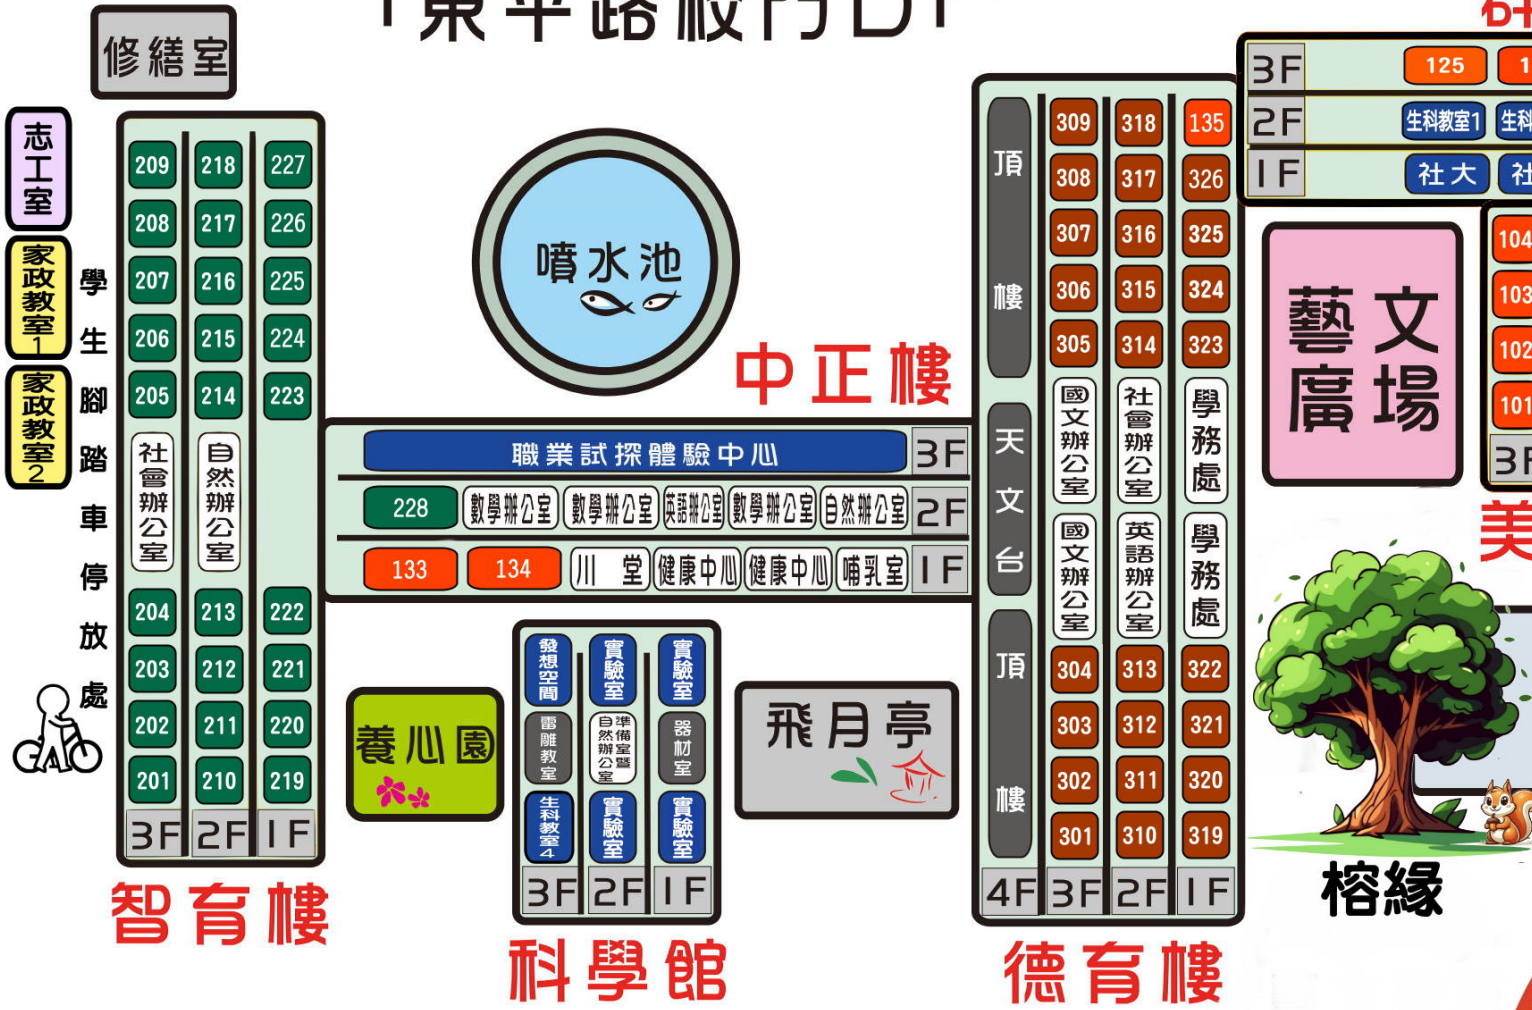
修繕室

志工室

家政教室1

家政教室2

學生腳踏車停放處

| 209 | 218 | 227 |
|---|---|---|
| 208 | 217 | 226 |
| 207 | 216 | 225 |
| 206 | 215 | 224 |
| 205 | 214 | 223 |
| 社會辦公室 | 自然辦公室 | |
| 204 | 213 | 222 |
| 203 | 212 | 221 |
| 202 | 211 | 220 |
| 201 | 210 | 219 |
| 3F | 2F | 1F |

智育樓

噴水池

中正樓

| 職業試探體驗中心 | | | | | 3F |
|---|---|---|---|---|---|
| 228 | 數學辦公室 | 數學辦公室 | 英語辦公室 | 數學辦公室 | 自然辦公室 | 2F |
| 133 | 134 | 川堂 | 健康中心 | 健康中心 | 哺乳室 | 1F |

養心園

| 發想空間 | 實驗室 | 實驗室 |
|---|---|---|
| 雷雕教室 | 自然準備辦公室 | 器材室 |
| 生科教室4 | 實驗室 | 實驗室 |
| 3F | 2F | 1F |

科學館

飛月亭

| 頂樓 | 309 | 318 | 135 |
|---|---|---|---|
| | 308 | 317 | 326 |
| | 307 | 316 | 325 |
| | 306 | 315 | 324 |
| | 305 | 314 | 323 |
| 天文台 | 國文辦公室 | 社會辦公室 | 學務處 |
| | 國文辦公室 | 英語辦公室 | 學務處 |
| 頂樓 | 304 | 313 | 322 |
| | 303 | 312 | 321 |
| | 302 | 311 | 320 |
| | 301 | 310 | 319 |
| 4F | 3F | 2F | 1F |

德育樓

| 3F | 125 | 1 |
|---|---|---|
| 2F | 生科教室1 | 生科 |
| 1F | 社大 | 社 |

藝文廣場

104
103
102
101
3F

美

榕緣